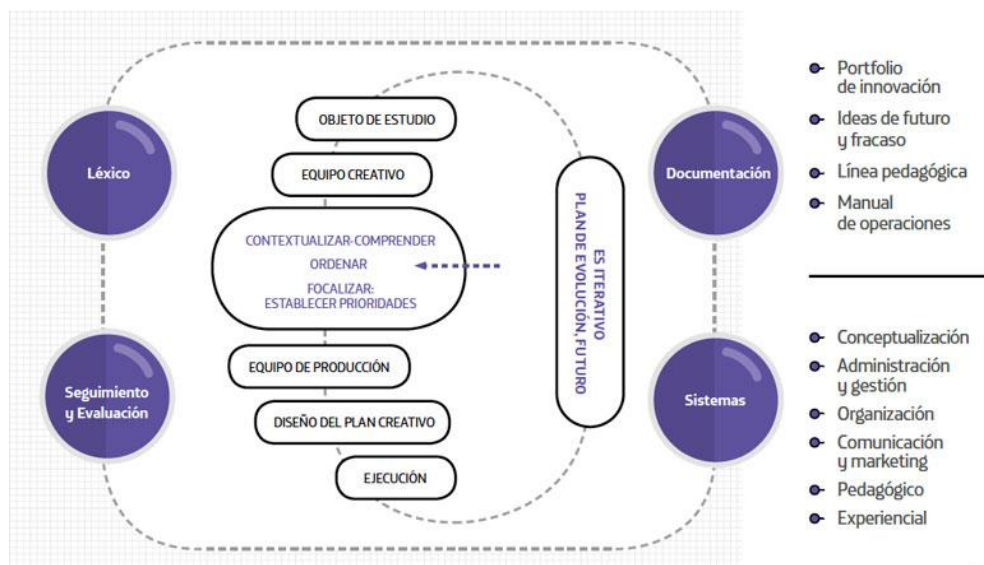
Léxico

Seguimiento y Evaluación

OBJETO DE ESTUDIO

EQUIPO CREATIVO

CONTEXTUALIZAR-COMPRENDER
ORDENAR
FOCALIZAR:
ESTABLECER PRIORIDADES

EQUIPO DE PRODUCCIÓN

DISEÑO DEL PLAN CREATIVO

EJECUCIÓN

ES ITERATIVO
PLAN DE EVOLUCIÓN, FUTURO

Documentación

Sistemas

- Portfolio de innovación
- Ideas de futuro y fracaso
- Línea pedagógica
- Manual de operaciones

- Conceptualización
- Administración y gestión
- Organización
- Comunicación y marketing
- Pedagógico
- Experiencial